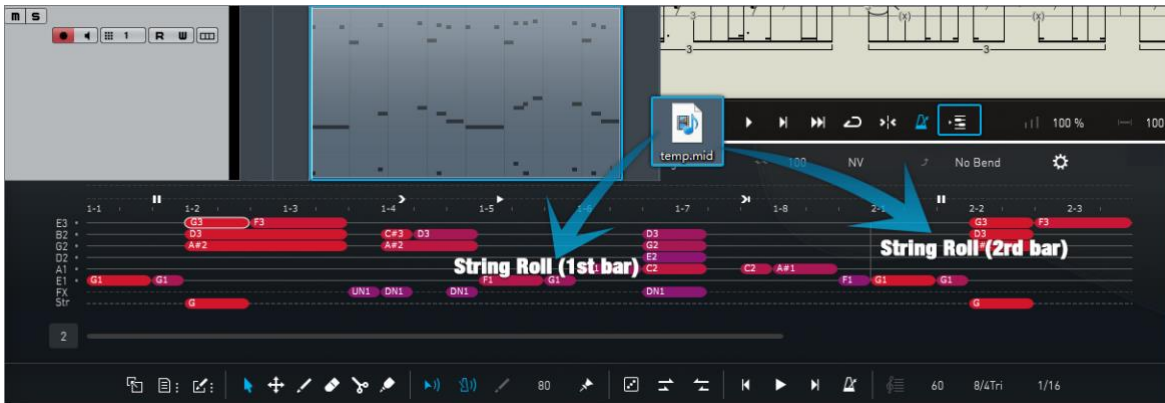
m s
R W
1
3
(x)
(x)
3
3
temp.mid
100 %
100
NV
No Bend
1-1
1-2
1-3
1-4
1-5
1-6
1-7
1-8
2-1
2-2
2-3
E3
B2
G2
D2
A1
E1
FX
Str
G3
F3
D3
A#2
C#3
D3
A#2
D3
G2
E2
C2
C2
A#1
G3
F3
D3
G1
G1
F1
G1
F1
G1
G1
UN1
DN1
DN1
DN1
G
G
String Roll (1st bar)
String Roll (2rd bar)
2
80
60
8/4Tri
1/16